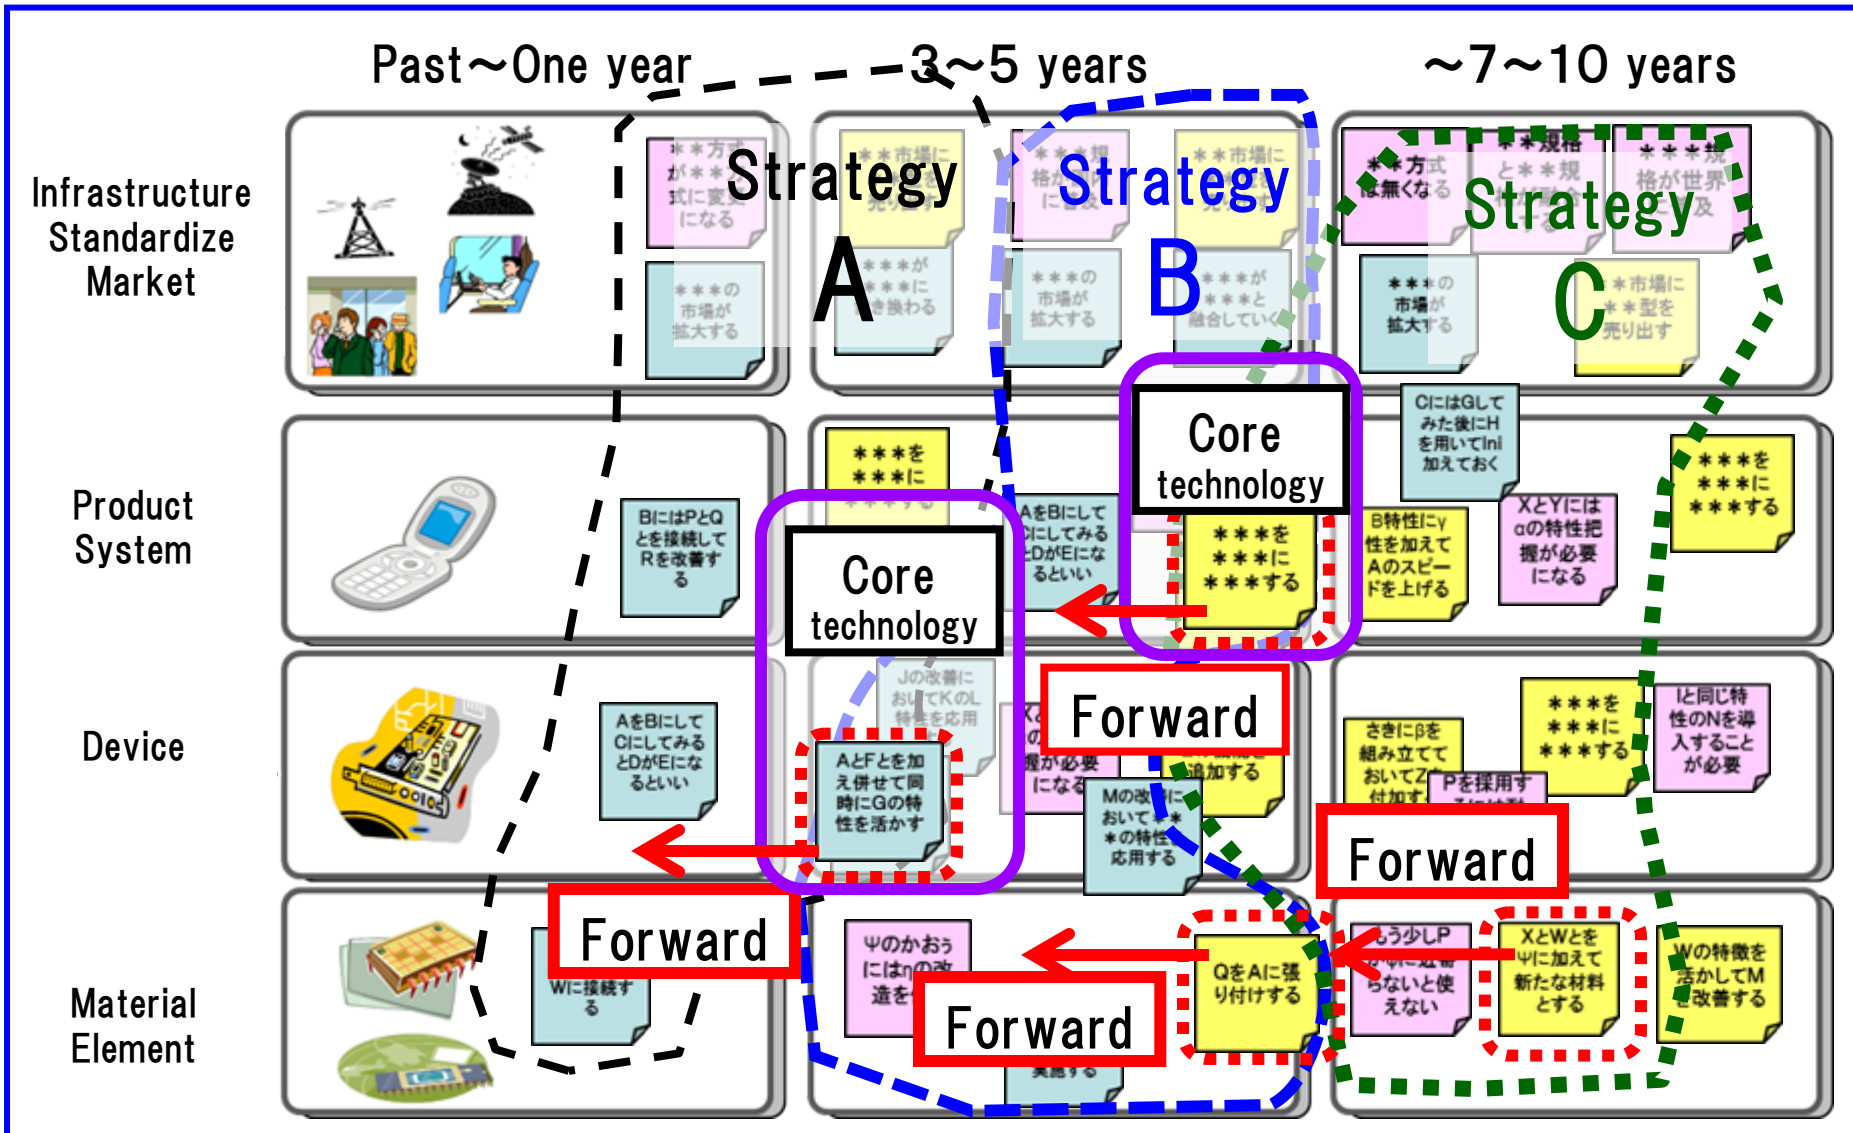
Past～One year　3～5 years　～7～10 years

Infrastructure Standardize Market

Product System

Device

Material Element

Strategy A

Strategy B

Strategy C

Core technology

Core technology

Forward

Forward

Forward

Forward

＊＊方式が＊＊式に変更になる

＊＊＊の市場が拡大する

＊＊市場に

＊＊＊が＊＊＊に置き換わる

＊＊規格が＊＊になる

＊＊＊の市場が拡大する

＊＊市場に

＊＊＊が＊＊＊と融合していく

＊＊方式は無くなる

＊＊規格

＊＊＊規格が世界

＊＊＊の市場が拡大する

＊市場に＊＊型を売り出す

BにはPとQとを接続してRを改善する

＊＊＊を＊＊＊に

AをBにしてCにしてみるとDがEになるといい

＊＊＊を＊＊＊に＊＊＊する

CにはGして みた後にH を用いてIni 加えておく

B特性にγ性を加えてAのスピードを上げる

XとYにはαの特性把握が必要になる

＊＊＊を＊＊＊に＊＊＊する

AをBにしてCにしてみるとDがEになるといい

Jの改善において KのL特性を応用

AとFとを加え併せて同時にGの特性を活かす

Xの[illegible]が必要になる

追加する

Mの改善において＊＊＊の特性を応用する

さきにβを組み立てておいてZ付加する

Pを採用する

＊＊＊を＊＊＊に＊＊＊する

Iと同じ特性のNを導入することが必要

Wに接続する

Ψのかおうにはηの改造を

実施する

QをAに張り付けする

もう少しLPがないと使えない

XとWとをΨに加えて新たな材料とする

Wの特徴を活かしてMを改善する